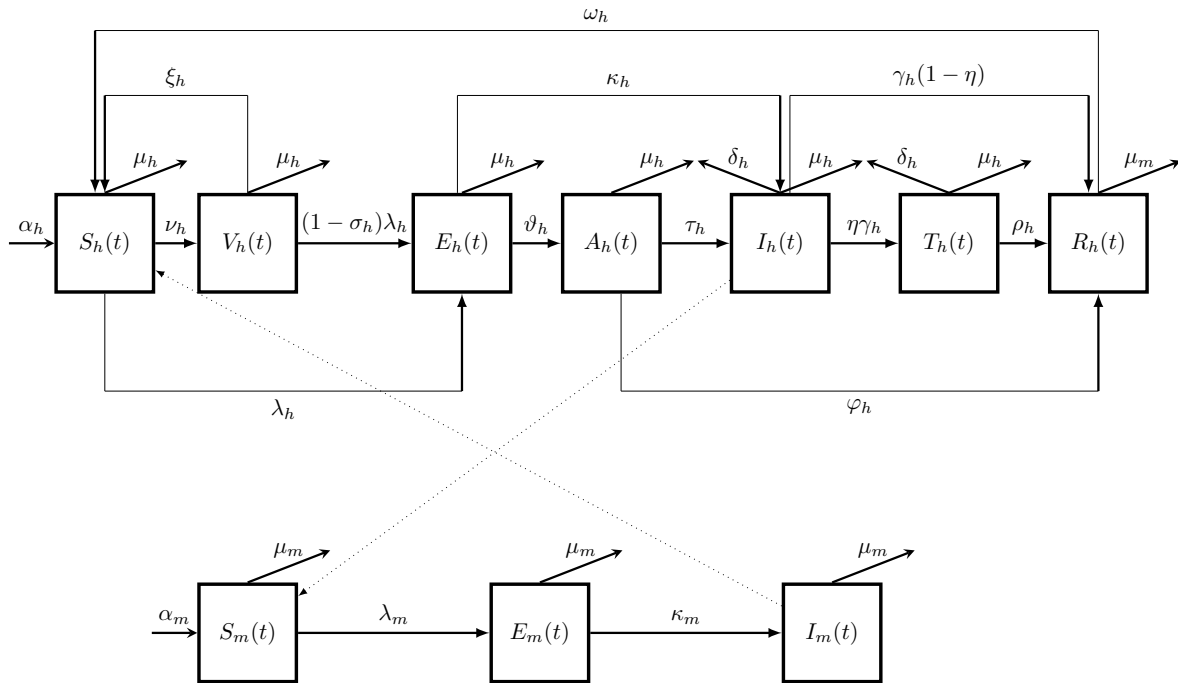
$\omega_h$

$\xi_h$

$\kappa_h$

$\gamma_h(1-\eta)$

$\mu_h$ $\mu_h$ $\mu_h$ $\mu_h$ $\delta_h$ $\mu_h$ $\delta_h$ $\mu_h$ $\mu_m$

$\alpha_h$ $S_h(t)$ $\nu_h$ $V_h(t)$ $(1-\sigma_h)\lambda_h$ $E_h(t)$ $\vartheta_h$ $A_h(t)$ $\tau_h$ $I_h(t)$ $\eta\gamma_h$ $T_h(t)$ $\rho_h$ $R_h(t)$

$\lambda_h$

$\varphi_h$

$\mu_m$ $\mu_m$ $\mu_m$

$\alpha_m$ $S_m(t)$ $\lambda_m$ $E_m(t)$ $\kappa_m$ $I_m(t)$